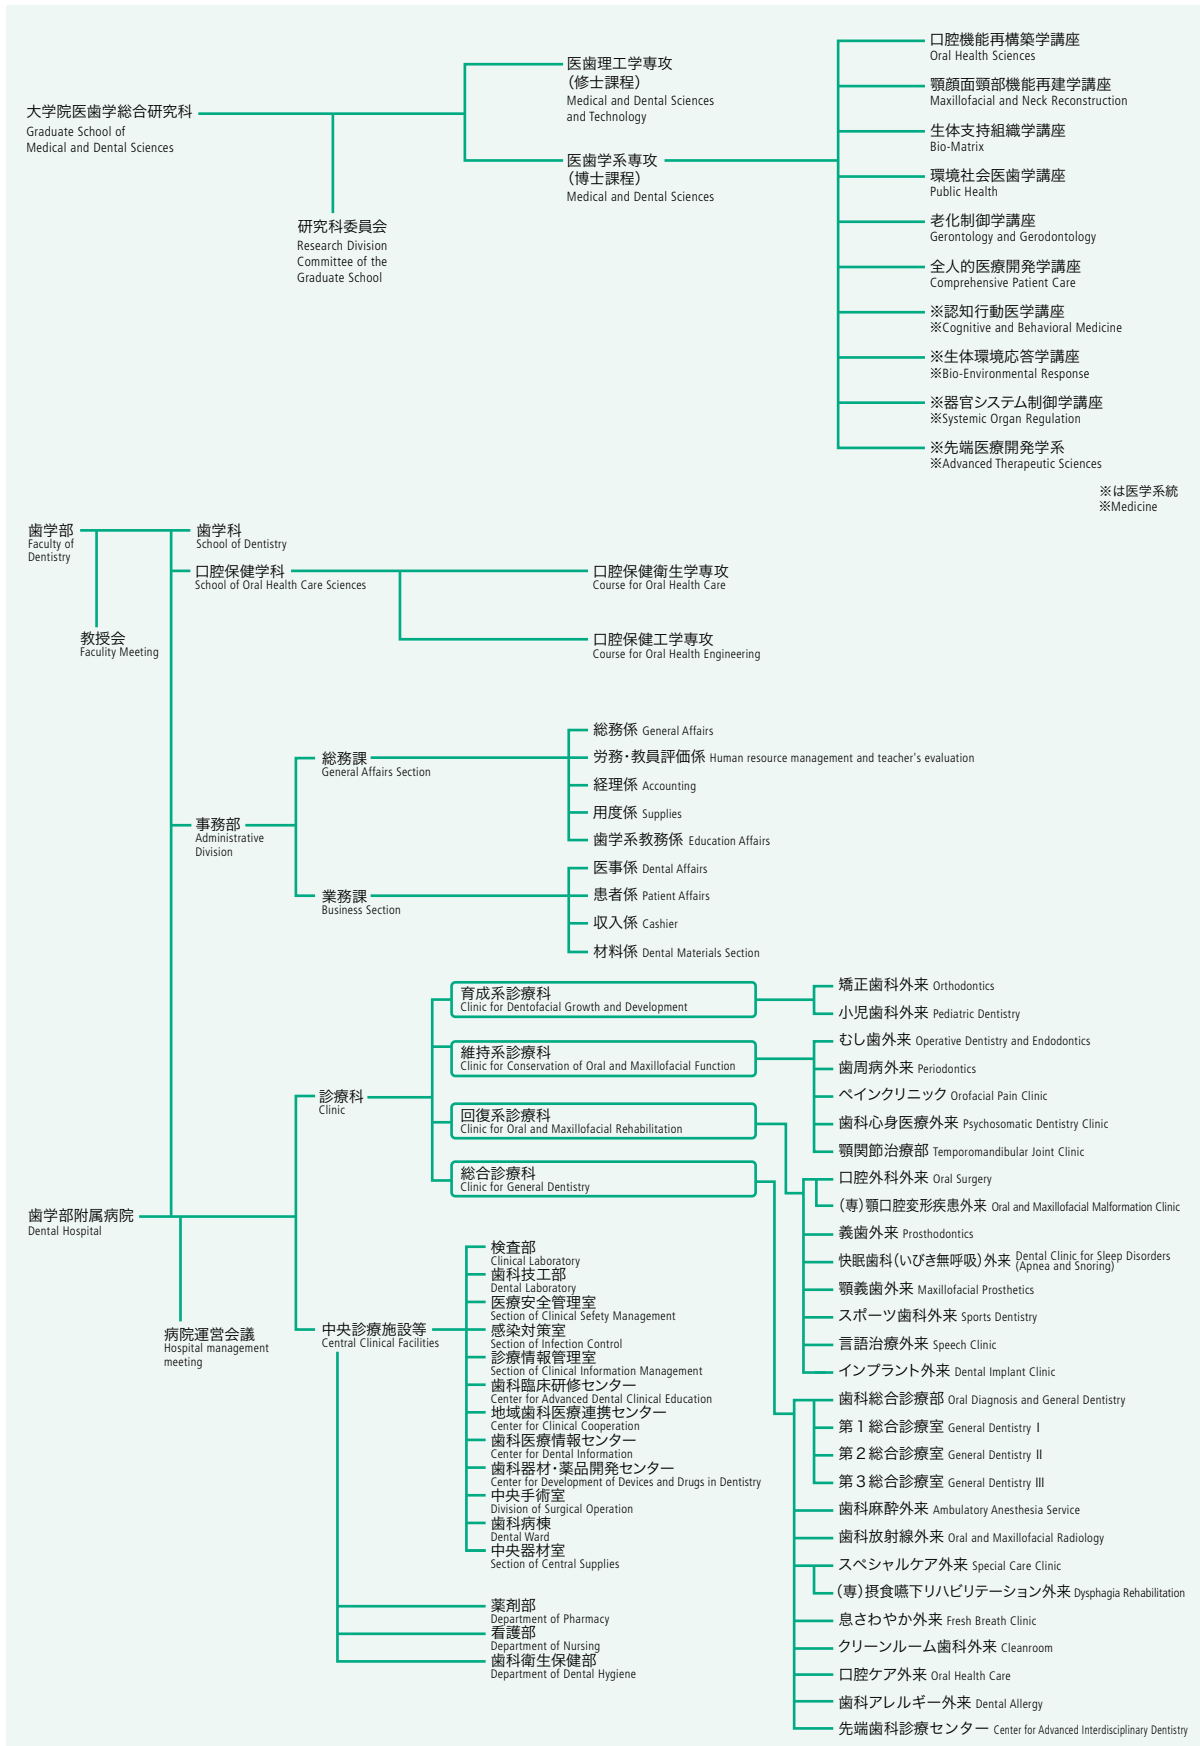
大学院医歯学総合研究科
Graduate School of Medical and Dental Sciences

医歯理工学専攻
(修士課程)
Medical and Dental Sciences and Technology

医歯学系専攻
(博士課程)
Medical and Dental Sciences

研究科委員会
Research Division Committee of the Graduate School

口腔機能再構築学講座
Oral Health Sciences
顎顔面頸部機能再建学講座
Maxillofacial and Neck Reconstruction
生体支持組織学講座
Bio-Matrix
環境社会医歯学講座
Public Health
老化制御学講座
Gerontology and Gerodontology
全人的医療開発学講座
Comprehensive Patient Care
※認知行動医学講座
※Cognitive and Behavioral Medicine
※生体環境応答学講座
※Bio-Environmental Response
※器官システム制御学講座
※Systemic Organ Regulation
※先端医療開発学系
※Advanced Therapeutic Sciences

※は医学系統
※Medicine

歯学部
Faculty of Dentistry
教授会
Faculity Meeting

歯学科
School of Dentistry
口腔保健学科
School of Oral Health Care Sciences
口腔保健衛生学専攻
Course for Oral Health Care
口腔保健工学専攻
Course for Oral Health Engineering

事務部
Administrative Division
総務課
General Affairs Section
総務係 General Affairs
労務・教員評価係 Human resource management and teacher's evaluation
経理係 Accounting
用度係 Supplies
歯学系教務係 Education Affairs
業務課
Business Section
医事係 Dental Affairs
患者係 Patient Affairs
収入係 Cashier
材料係 Dental Materials Section

歯学部附属病院
Dental Hospital
病院運営会議
Hospital management meeting

診療科
Clinic
育成系診療科
Clinic for Dentofacial Growth and Development
維持系診療科
Clinic for Conservation of Oral and Maxillofacial Function
回復系診療科
Clinic for Oral and Maxillofacial Rehabilitation
総合診療科
Clinic for General Dentistry

矯正歯科外来 Orthodontics
小児歯科外来 Pediatric Dentistry
むし歯外来 Operative Dentistry and Endodontics
歯周病外来 Periodontics
ペインクリニック Orofacial Pain Clinic
歯科心身医療外来 Psychosomatic Dentistry Clinic
顎関節治療部 Temporomandibular Joint Clinic
口腔外科外来 Oral Surgery
(専)顎口腔変形疾患外来 Oral and Maxillofacial Malformation Clinic
義歯外来 Prosthodontics
快眠歯科(いびき無呼吸)外来 Dental Clinic for Sleep Disorders (Apnea and Snoring)
顎義歯外来 Maxillofacial Prosthetics
スポーツ歯科外来 Sports Dentistry
言語治療外来 Speech Clinic
インプラント外来 Dental Implant Clinic
歯科総合診療部 Oral Diagnosis and General Dentistry
第１総合診療室 General Dentistry Ⅰ
第２総合診療室 General Dentistry Ⅱ
第３総合診療室 General Dentistry Ⅲ
歯科麻酔外来 Ambulatory Anesthesia Service
歯科放射線外来 Oral and Maxillofacial Radiology
スペシャルケア外来 Special Care Clinic
(専)摂食嚥下リハビリテーション外来 Dysphagia Rehabilitation
息さわやか外来 Fresh Breath Clinic
クリーンルーム歯科外来 Cleanroom
口腔ケア外来 Oral Health Care
歯科アレルギー外来 Dental Allergy
先端歯科診療センター Center for Advanced Interdisciplinary Dentistry

中央診療施設等
Central Clinical Facilities
検査部
Clinical Laboratory
歯科技工部
Dental Laboratory
医療安全管理室
Section of Clinical Sefety Management
感染対策室
Section of Infection Control
診療情報管理室
Section of Clinical Information Management
歯科臨床研修センター
Center for Advanced Dental Clinical Education
地域歯科医療連携センター
Center for Clinical Cooperation
歯科医療情報センター
Center for Dental Information
歯科器材・薬品開発センター
Center for Development of Devices and Drugs in Dentistry
中央手術室
Division of Surgical Operation
歯科病棟
Dental Ward
中央器材室
Section of Central Supplies
薬剤部
Department of Pharmacy
看護部
Department of Nursing
歯科衛生保健部
Department of Dental Hygiene